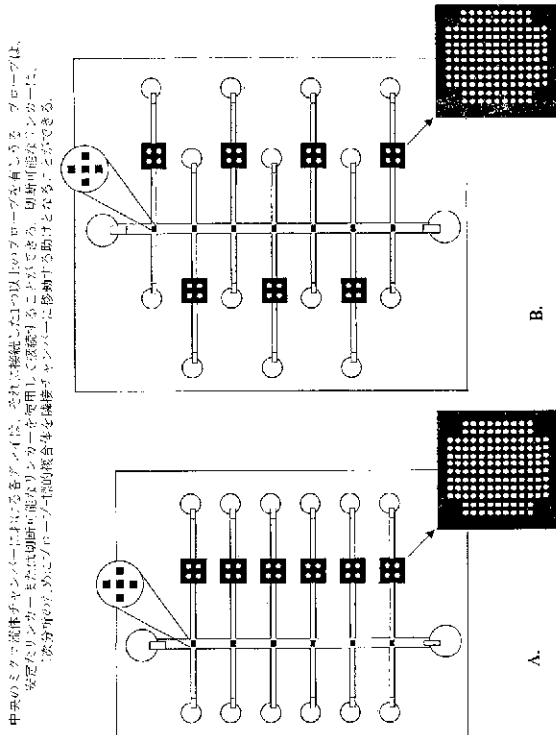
中央のミクロ流体チャンバーにおけるデバイスは、各々に接続した1つ以上のプローブを有しうる。プローブは、安定なリンカーまたは切断可能なリンカーを使用して接続することができ、切断可能なリンカーは、次分析のためにプローブ/標的複合体を隣接チャンバーに移動する助けとなることができる。

A.

B.